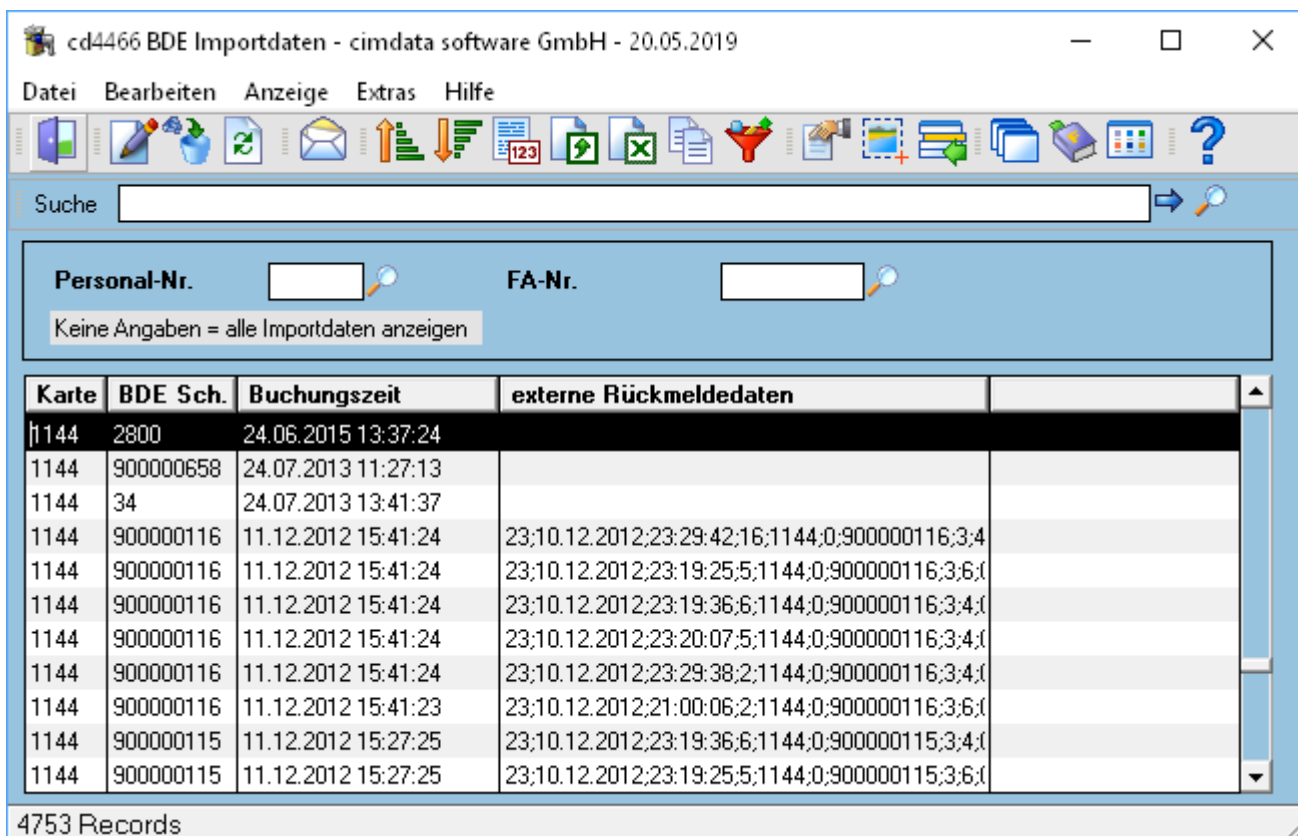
cd4466 BDE Importdaten - cimdata software GmbH - 20.05.2019

Datei Bearbeiten Anzeige Extras Hilfe

Suche

Personal-Nr.

FA-Nr.

Keine Angaben = alle Importdaten anzeigen

| Karte | BDE Sch. | Buchungszeit | externe Rückmeldedaten | |
|---|---|---|---|---|
| 1144 | 2800 | 24.06.2015 13:37:24 | | |
| 1144 | 900000658 | 24.07.2013 11:27:13 | | |
| 1144 | 34 | 24.07.2013 13:41:37 | | |
| 1144 | 900000116 | 11.12.2012 15:41:24 | 23;10.12.2012;23:29:42;16;1144;0;900000116;3;4 | |
| 1144 | 900000116 | 11.12.2012 15:41:24 | 23;10.12.2012;23:19:25;5;1144;0;900000116;3;6;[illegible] | |
| 1144 | 900000116 | 11.12.2012 15:41:24 | 23;10.12.2012;23:19:36;6;1144;0;900000116;3;4;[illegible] | |
| 1144 | 900000116 | 11.12.2012 15:41:24 | 23;10.12.2012;23:20:07;5;1144;0;900000116;3;4;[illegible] | |
| 1144 | 900000116 | 11.12.2012 15:41:24 | 23;10.12.2012;23:29:38;2;1144;0;900000116;3;4;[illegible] | |
| 1144 | 900000116 | 11.12.2012 15:41:23 | 23;10.12.2012;21:00:06;2;1144;0;900000116;3;6;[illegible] | |
| 1144 | 900000115 | 11.12.2012 15:27:25 | 23;10.12.2012;23:19:36;6;1144;0;900000115;3;4;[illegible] | |
| 1144 | 900000115 | 11.12.2012 15:27:25 | 23;10.12.2012;23:19:25;5;1144;0;900000115;3;6;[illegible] | |

4753 Records